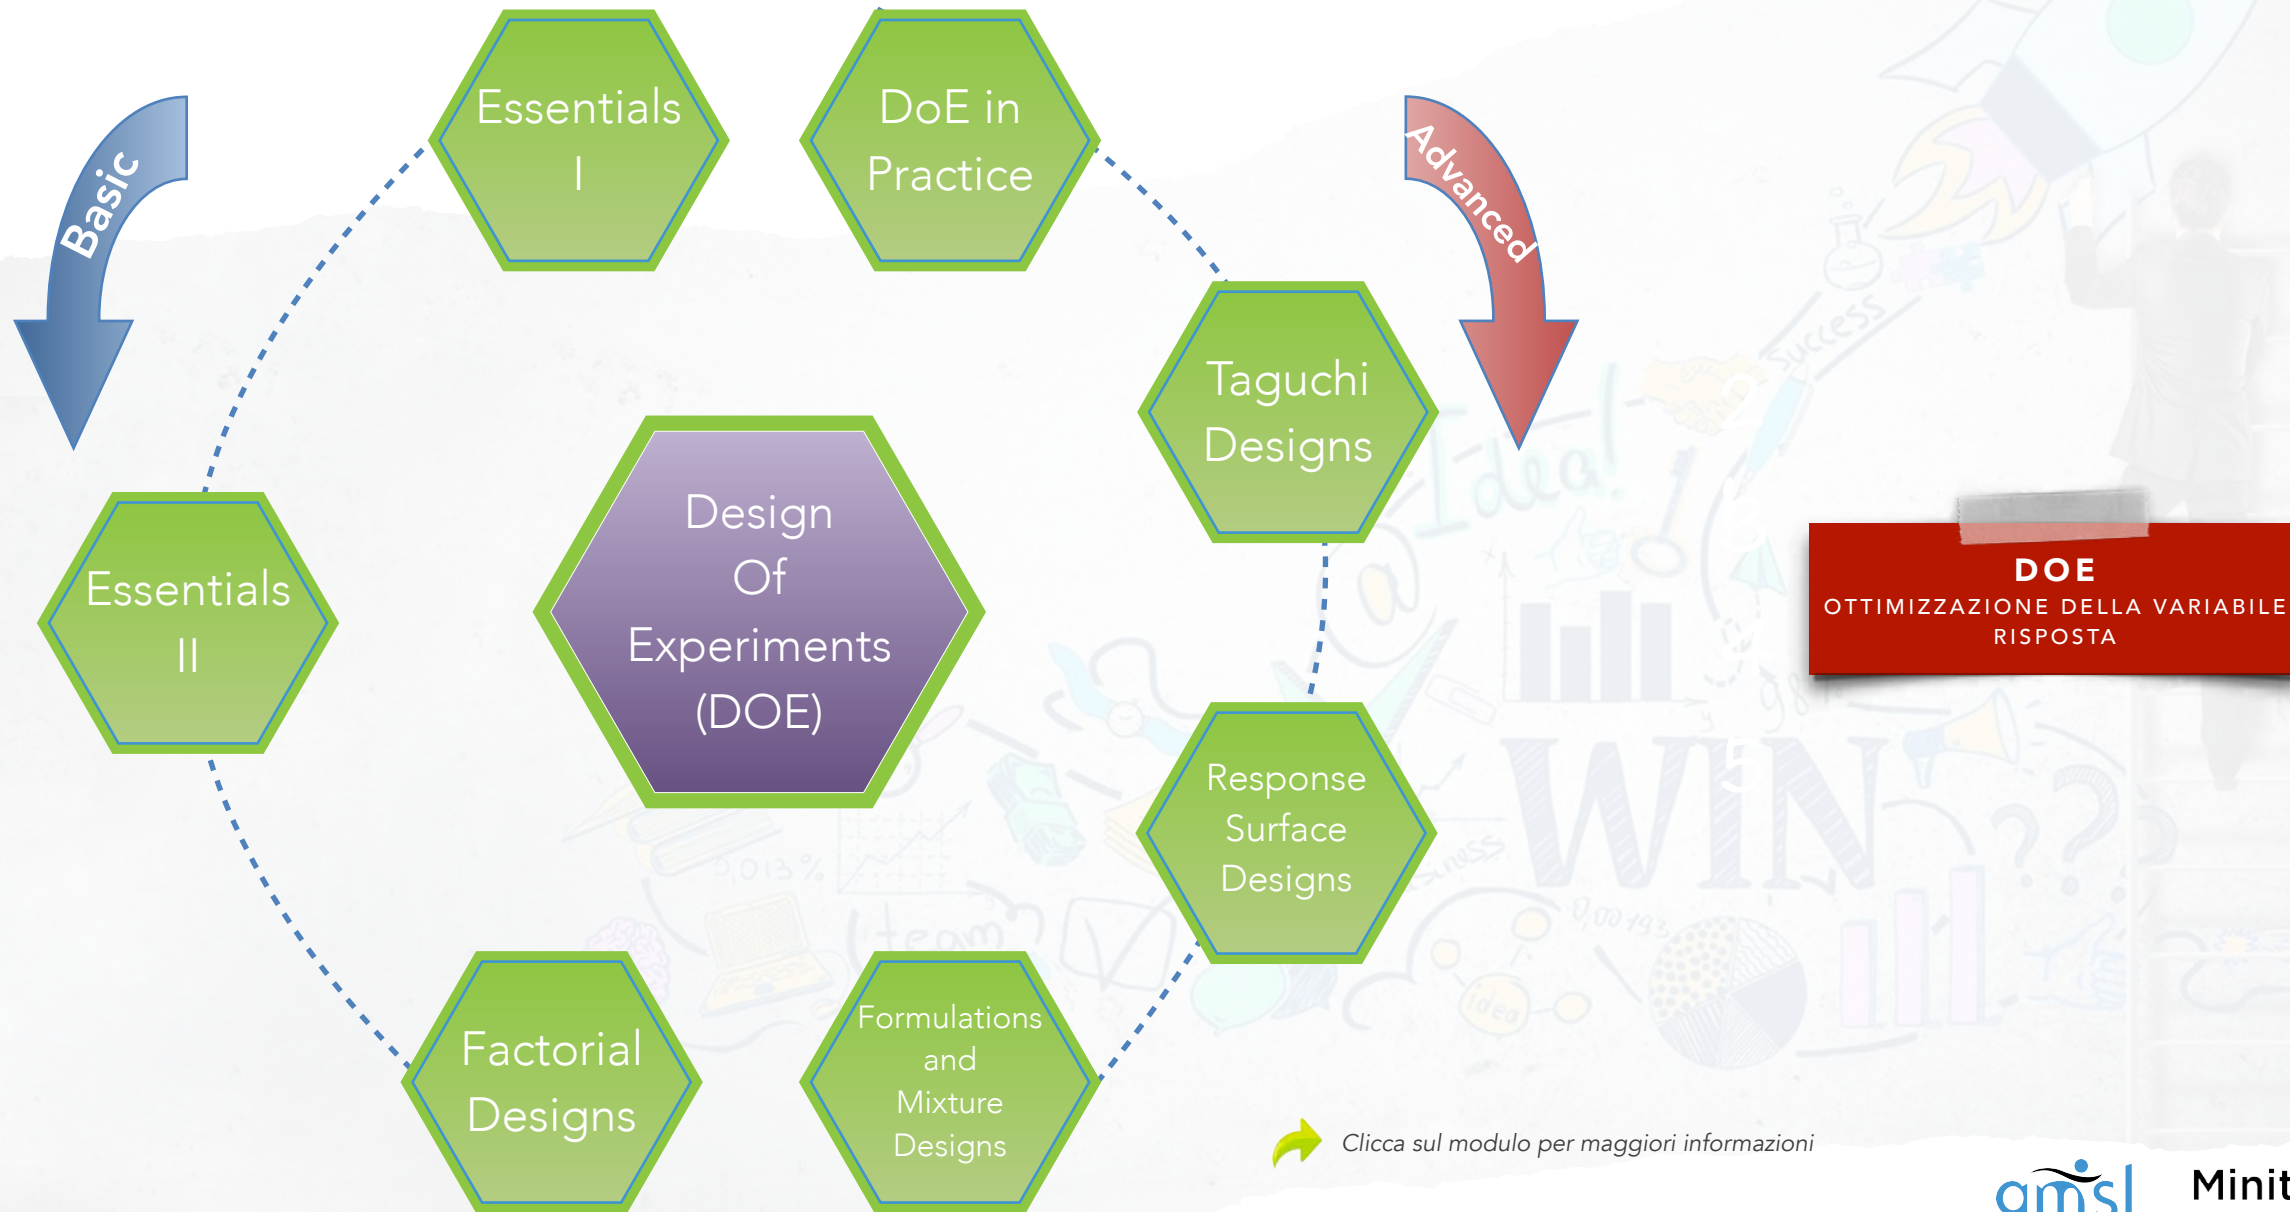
Basic

Essentials I

DoE in Practice

Advanced

Taguchi Designs

Design Of Experiments (DOE)

Essentials II

Response Surface Designs

Factorial Designs

Formulations and Mixture Designs

DOE
OTTIMIZZAZIONE DELLA VARIABILE RISPOSTA

Clicca sul modulo per maggiori informazioni

amsl

Minit